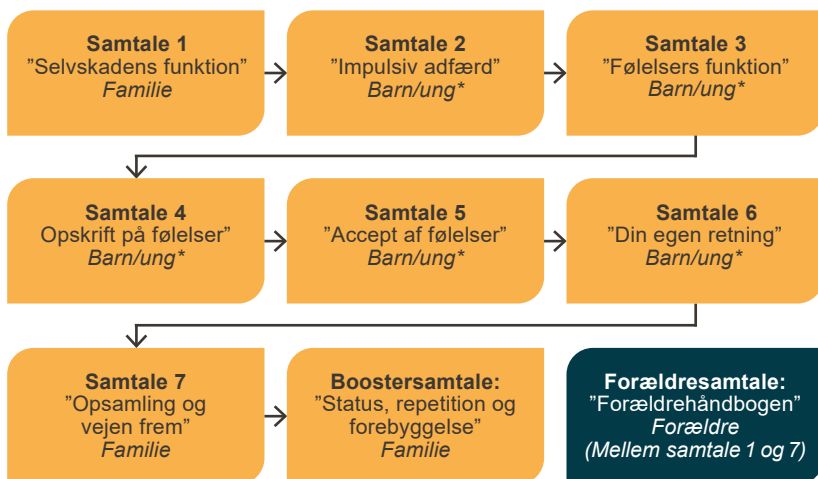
Samtale 1
”Selvskadens funktion”
Familie

Samtale 2
”Impulsiv adfærd”
Barn/ung*

Samtale 3
”Følelsers funktion”
Barn/ung*

Samtale 4
Opskrift på følelser”
Barn/ung*

Samtale 5
”Accept af følelser”
Barn/ung*

Samtale 6
”Din egen retning”
Barn/ung*

Samtale 7
”Opsamling og vejen frem”
Familie

Boostersamtale:
”Status, repetition og forebyggelse”
Familie

Forældresamtale:
”Forældrehåndbogen”
Forældre
(Mellem samtale 1 og 7)